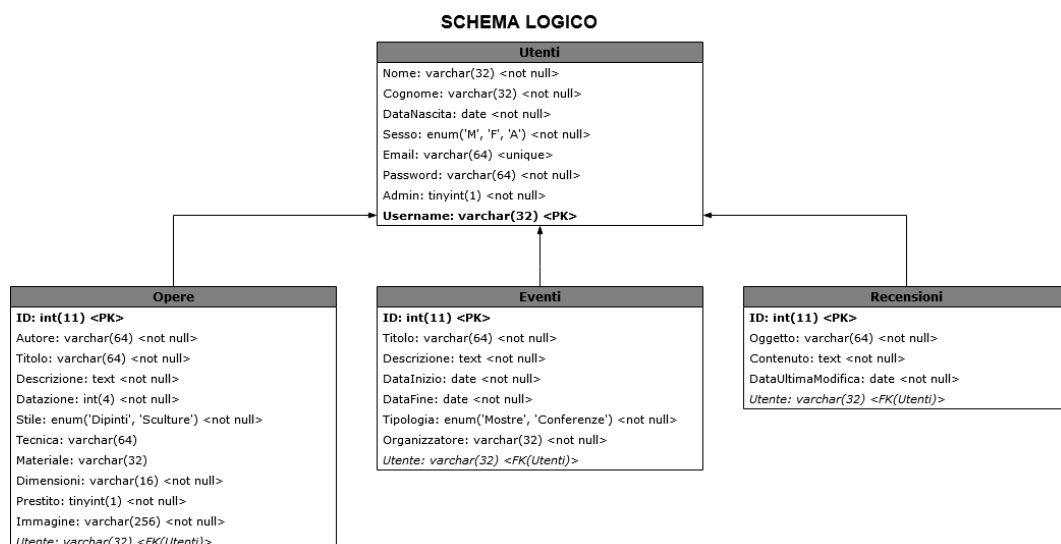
SCHEMA LOGICO

Utenti
Nome: varchar(32) <not null>
Cognome: varchar(32) <not null>
DataNascita: date <not null>
Sesso: enum('M', 'F', 'A') <not null>
Email: varchar(64) <unique>
Password: varchar(64) <not null>
Admin: tinyint(1) <not null>
Username: varchar(32) <PK>

Opere
ID: int(11) <PK>
Autore: varchar(64) <not null>
Titolo: varchar(64) <not null>
Descrizione: text <not null>
Datazione: int(4) <not null>
Stile: enum('Dipinti', 'Sculture') <not null>
Tecnica: varchar(64)
Materiale: varchar(32)
Dimensioni: varchar(16) <not null>
Prestito: tinyint(1) <not null>
Immagine: varchar(256) <not null>
Utente: varchar(32) <FK(Utenti)>

Eventi
ID: int(11) <PK>
Titolo: varchar(64) <not null>
Descrizione: text <not null>
DataInizio: date <not null>
DataFine: date <not null>
Tipologia: enum('Mostre', 'Conferenze') <not null>
Organizzatore: varchar(32) <not null>
Utente: varchar(32) <FK(Utenti)>

Recensioni
ID: int(11) <PK>
Oggetto: varchar(64) <not null>
Contenuto: text <not null>
DataUltimaModifica: date <not null>
Utente: varchar(32) <FK(Utenti)>